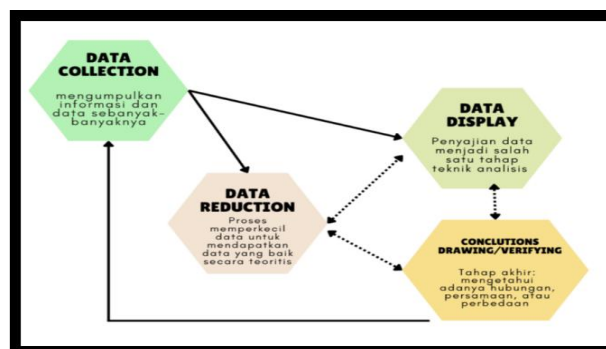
DATA COLLECTION

mengumpulkan informasi dan data sebanyak-banyaknya

DATA DISPLAY

Penyajian data menjadi salah satu tahap teknik analisis

DATA REDUCTION

Proses memperkecil data untuk mendapatkan data yang baik secara teoritis

CONCLUTIONS DRAWING/VERIFYING

Tahap akhir: mengetahui adanya hubungan, persamaan, atau perbedaan